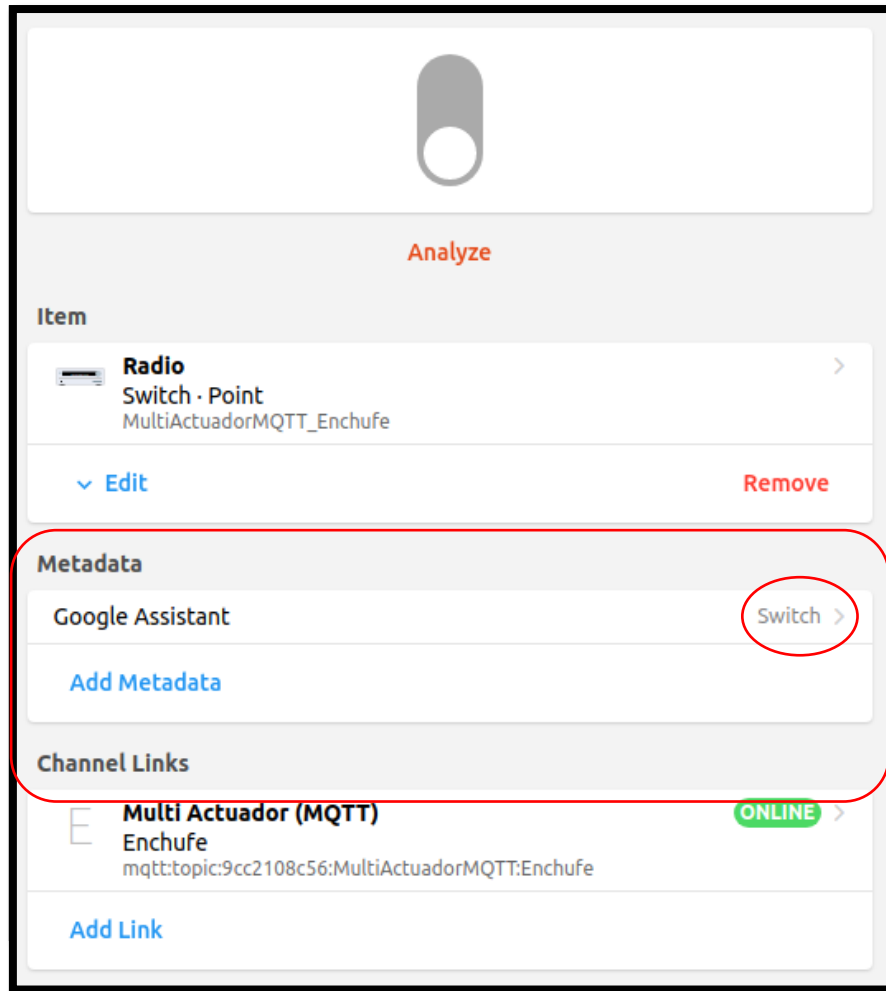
Analyze

Item

Radio
Switch · Point
MultiActuadorMQTT_Enchufe

Edit

Remove

Metadata

Google Assistant

Switch

Add Metadata

Channel Links

Multi Actuador (MQTT)
Enchufe
mqtt:topic:9cc2108c56:MultiActuadorMQTT:Enchufe

ONLINE

Add Link